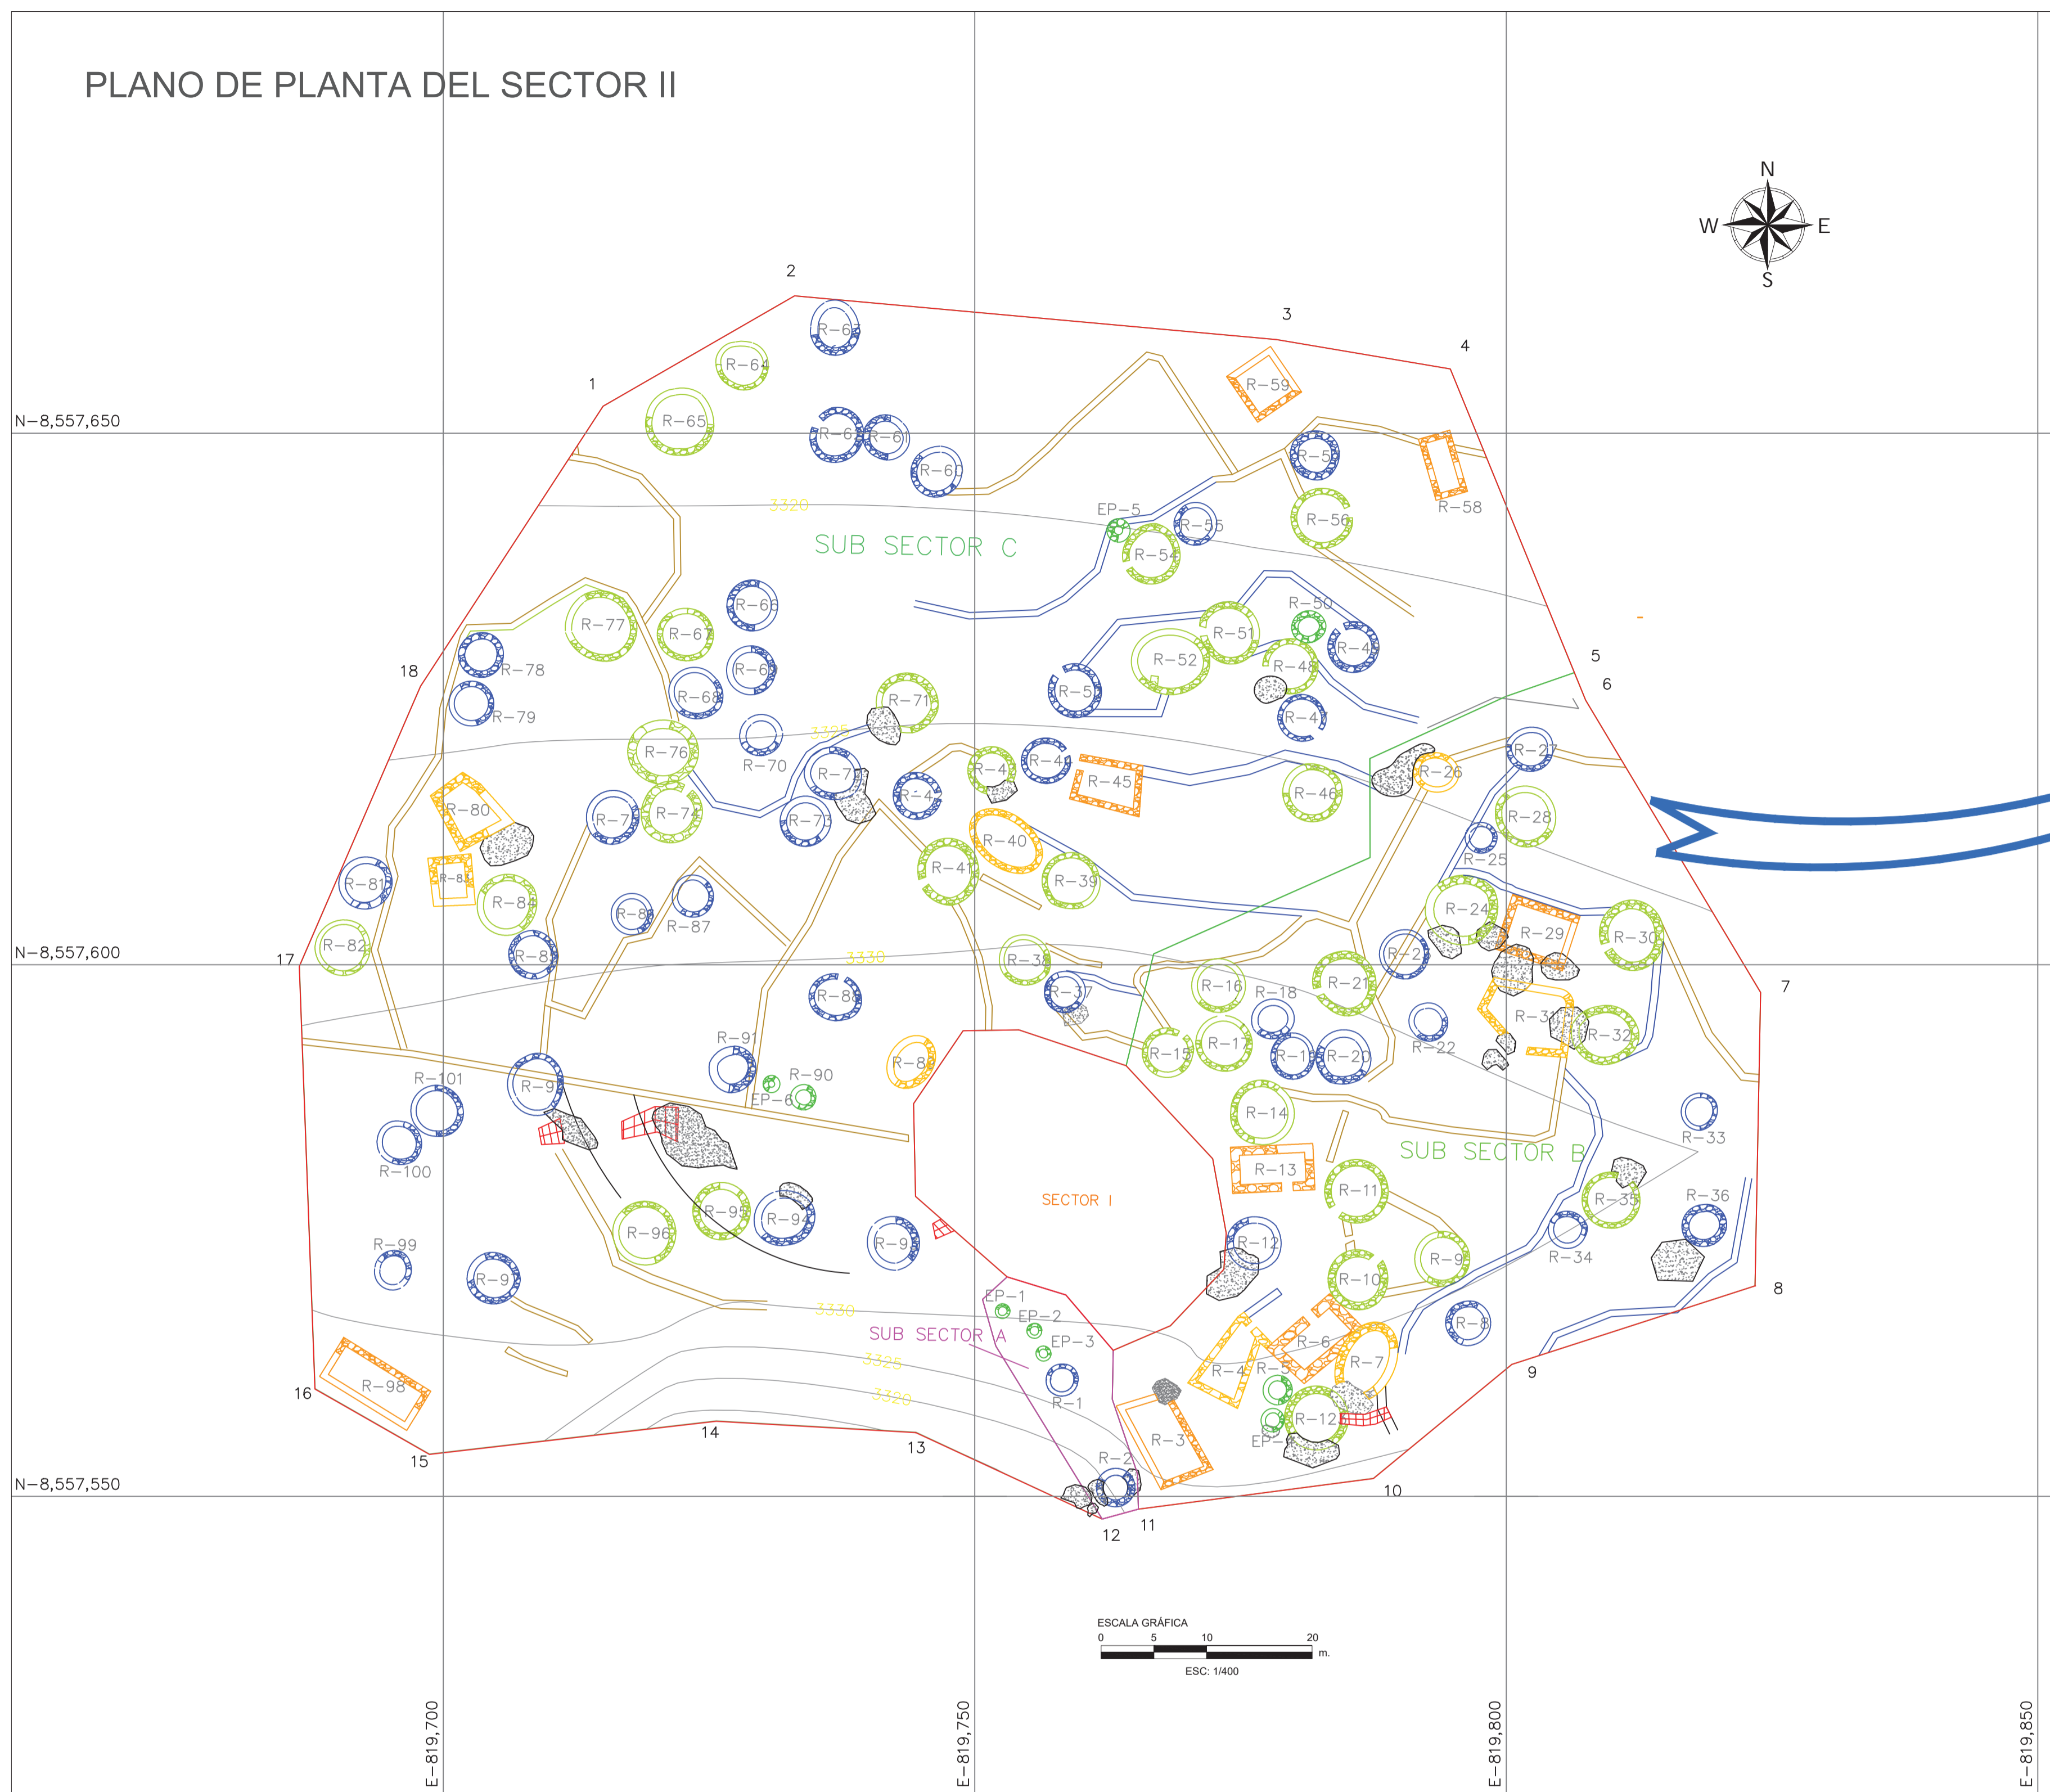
PLANO DE PLANTA DEL SECTOR II

N
W
E
S

N–8,557,650
N–8,557,600
N–8,557,550

1
2
3
4
5
6
7
8
9
10
11
12
13
14
15
16
17
18

SUB SECTOR C
SUB SECTOR B
SUB SECTOR A
SECTOR I

3320
3325
3330

R–63
R–64
R–65
R–62
R–61
R–60
R–59
R–58
R–57
R–56
R–55
R–54
EP–5
R–66
R–77
R–67
R–69
R–68
R–78
R–79
R–71
R–70
R–76
R–52
R–51
R–50
R–49
R–48
R–47
R–53
R–45
R–46
R–26
R–27
R–28
R–25
R–80
R–72
R–73
R–74
R–75
R–40
R–39
R–41
R–81
R–83
R–84
R–85
R–87
R–82
R–86
R–88
R–38
R–37
R–16
R–18
R–21
R–23
R–24
R–29
R–30
R–31
R–32
R–22
R–15
R–17
R–19
R–20
R–91
R–90
EP–6
R–89
R–101
R–92
R–100
R–14
R–13
R–11
R–33
R–35
R–36
R–34
R–96
R–95
R–94
R–93
R–12
R–9
R–10
R–99
R–97
EP–1
EP–2
EP–3
R–1
R–8
R–6
R–7
R–4
R–5
R–12
EP–4
R–3
R–2
R–98

ESCALA GRÁFICA
0 5 10 20
m.
ESC: 1/400

E–819,700
E–819,750
E–819,800
E–819,850